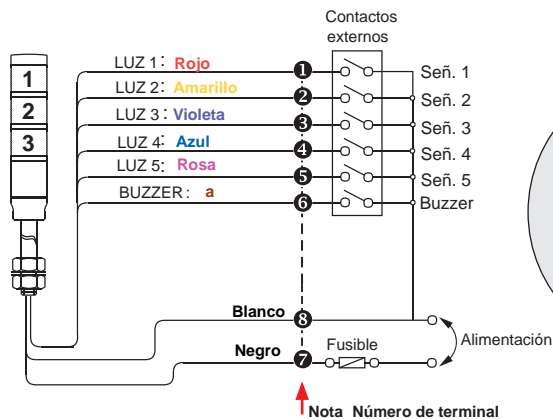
Contactos externos

1
2
3

LUZ 1: Rojo
LUZ 2: Amarillo
LUZ 3: Violeta
LUZ 4: Azul
LUZ 5: Rosa
BUZZER: a

1
2
3
4
5
6

Señ. 1
Señ. 2
Señ. 3
Señ. 4
Señ. 5
Buzzer

Blanco
8
Negro
7
Fusible
Alimentación

Nota Número de terminal